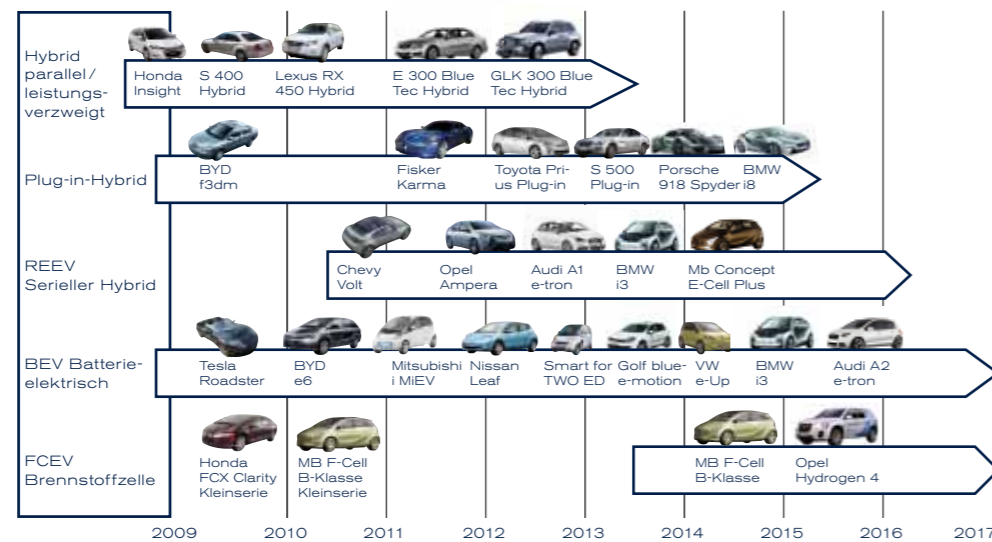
Hybrid parallel/ leistungsverzweigt

Honda Insight
S 400 Hybrid
Lexus RX 450 Hybrid
E 300 Blue Tec Hybrid
GLK 300 Blue Tec Hybrid

Plug-in-Hybrid

BYD f3dm
Fisker Karma
Toyota Prius Plug-in
S 500 Plug-in
Porsche 918 Spyder
BMW i8

REEV Serieller Hybrid

Chevy Volt
Opel Ampera
Audi A1 e-tron
BMW i3
Mb Concept E-Cell Plus

BEV Batterieelektrisch

Tesla Roadster
BYD e6
Mitsubishi i MiEV
Nissan Leaf
Smart for TWO ED
Golf blue-e-motion
VW e-Up
BMW i3
Audi A2 e-tron

FCEV Brennstoffzelle

Honda FCX Clarity Kleinserie
MB F-Cell B-Klasse Kleinserie
MB F-Cell B-Klasse
Opel Hydrogen 4

2009 2010 2011 2012 2013 2014 2015 2016 2017